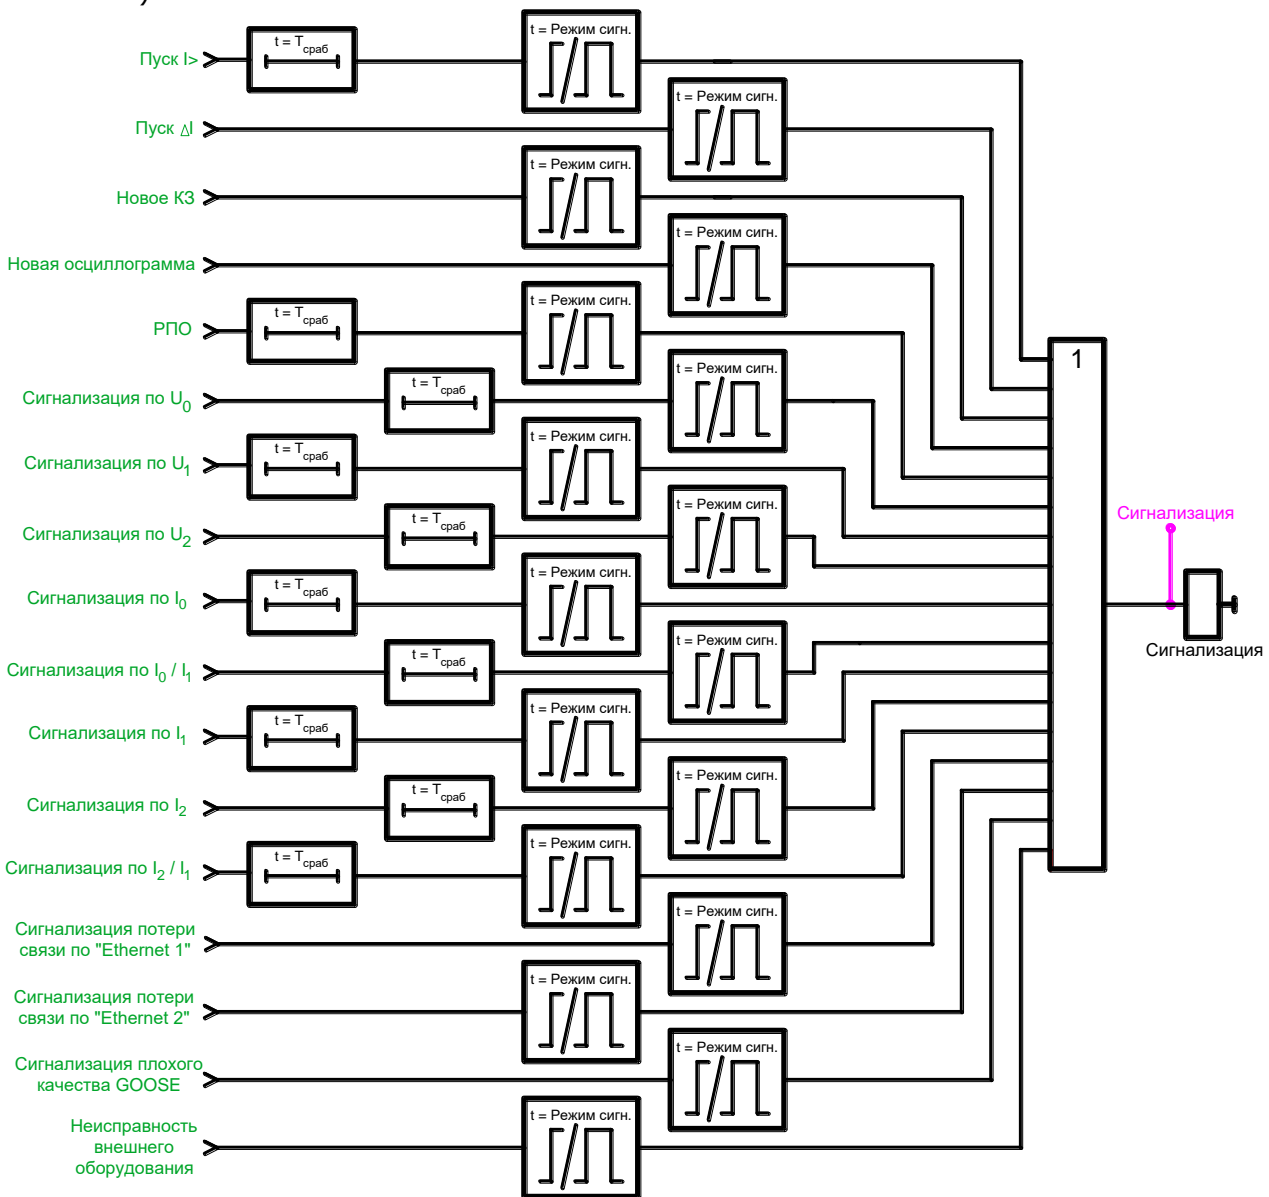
Пуск I>
t = $T_{сраб}$
t = Режим сигн.
Пуск ΔI
t = Режим сигн.
Новое КЗ
t = Режим сигн.
Новая осциллограмма
t = Режим сигн.
РПО
t = $T_{сраб}$
t = Режим сигн.
Сигнализация по $U_0$
t = $T_{сраб}$
t = Режим сигн.
Сигнализация по $U_1$
t = $T_{сраб}$
t = Режим сигн.
Сигнализация по $U_2$
t = $T_{сраб}$
t = Режим сигн.
Сигнализация по $I_0$
t = $T_{сраб}$
t = Режим сигн.
Сигнализация по $I_0$ / $I_1$
t = $T_{сраб}$
t = Режим сигн.
Сигнализация по $I_1$
t = $T_{сраб}$
t = Режим сигн.
Сигнализация по $I_2$
t = $T_{сраб}$
t = Режим сигн.
Сигнализация по $I_2$ / $I_1$
t = $T_{сраб}$
t = Режим сигн.
Сигнализация потери связи по "Ethernet 1"
t = Режим сигн.
Сигнализация потери связи по "Ethernet 2"
t = Режим сигн.
Сигнализация плохого качества GOOSE
t = Режим сигн.
Неисправность внешнего оборудования
t = Режим сигн.
1
Сигнализация
Сигнализация